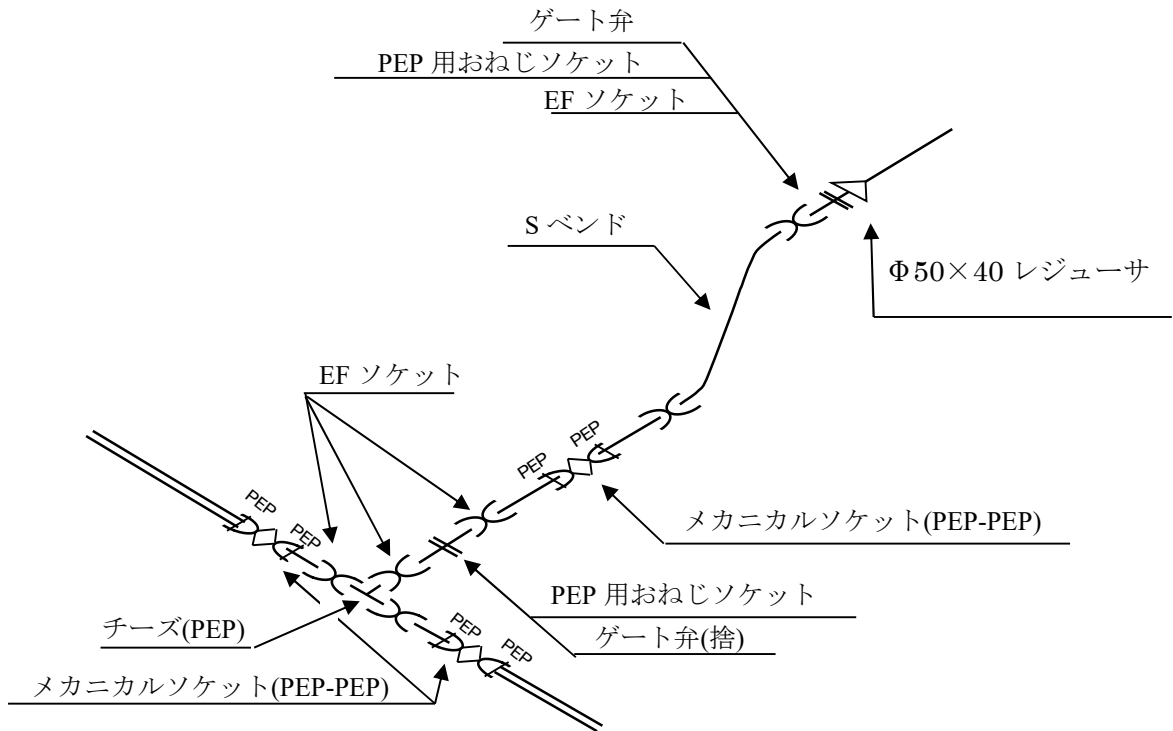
ゲート弁

PEP 用おねじソケット

EF ソケット

S ベンド

Φ50×40 レジューサ

EF ソケット

PEP

PEP

PEP

PEP

メカニカルソケット(PEP-PEP)

PEP 用おねじソケット

ゲート弁(捨)

チーズ(PEP)

PEP

PEP

メカニカルソケット(PEP-PEP)